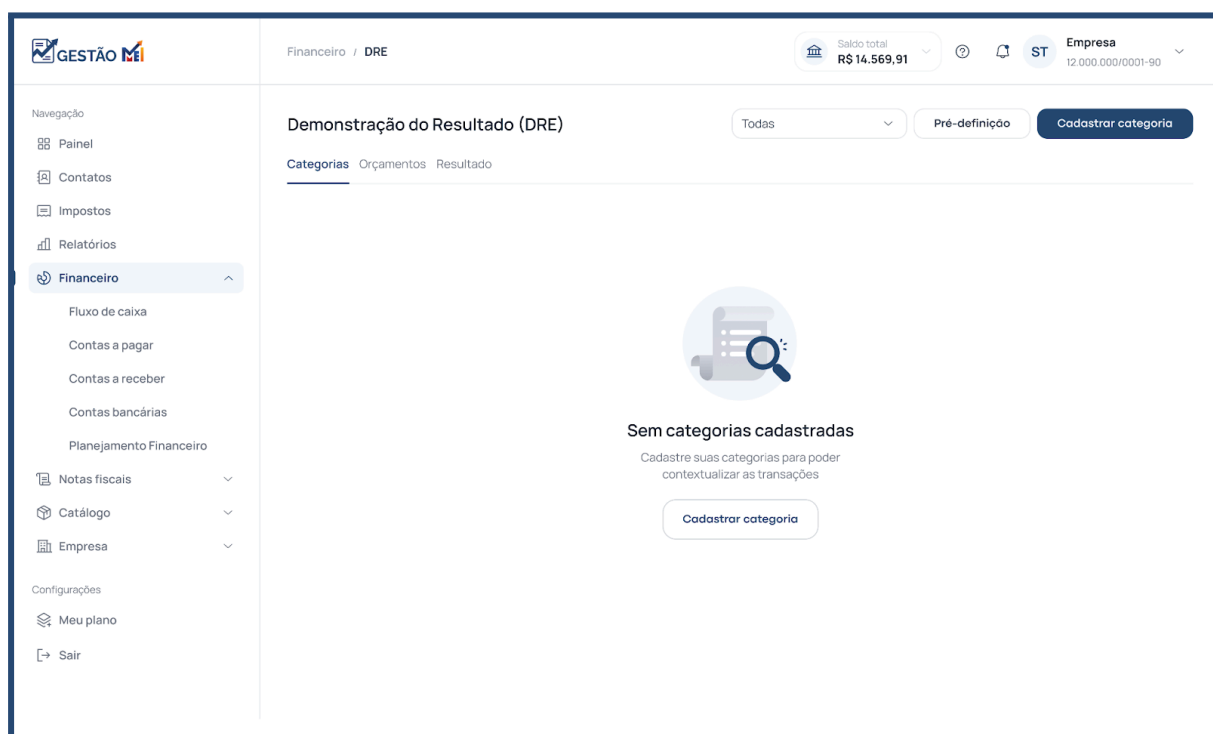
GESTÃO MEI

Financeiro / DRE

Saldo total
R$ 14.569,91

ST
Empresa
12.000.000/0001-90

Navegação
Painel
Contatos
Impostos
Relatórios
Financeiro
Fluxo de caixa
Contas a pagar
Contas a receber
Contas bancárias
Planejamento Financeiro
Notas fiscais
Catálogo
Empresa

Configurações
Meu plano
Sair

Demonstração do Resultado (DRE)

Todas
Pré-definição
Cadastrar categoria

Categorias Orçamentos Resultado

Sem categorias cadastradas

Cadastre suas categorias para poder contextualizar as transações

Cadastrar categoria